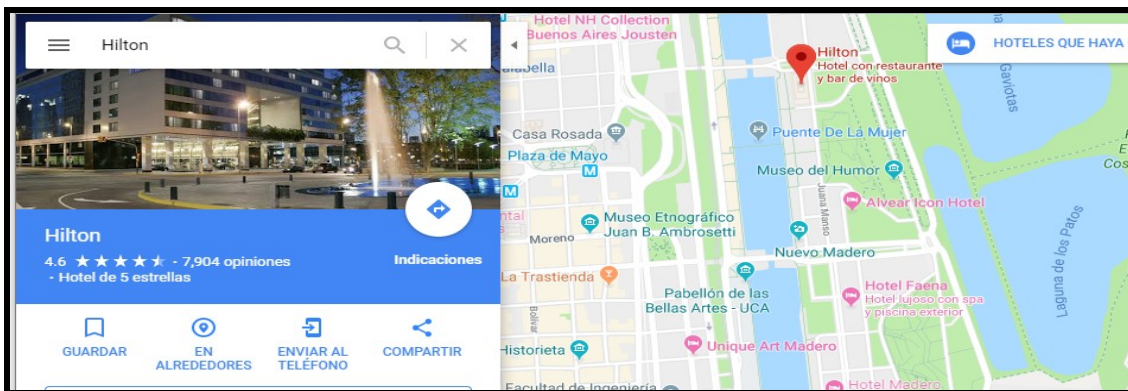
Hilton

Hilton
4.6 ★★★★★ · 7,904 opiniones
· Hotel de 5 estrellas

Indicaciones

GUARDAR
EN ALREDEDORES
ENVIAR AL TELÉFONO
COMPARTIR

HOTELES QUE HAYA

Hotel NH Collection Buenos Aires Jousten
alabella
Hilton
Hotel con restaurante y bar de vinos
Gaviotas
Casa Rosada
Puente De La Mujer
Plaza de Mayo
Museo del Humor
Juana Manso
Alvear Icon Hotel
Cos
ntal
Museo Etnográfico Juan B. Ambrosetti
Moreno
Nuevo Madero
Laguna de los Patos
La Trastienda
Hotel Faena
Hotel lujoso con spa y piscina exterior
Pabellón de las Bellas Artes - UCA
Bolívar
Historieta
Unique Art Madero
Facultad de Ingeniería
Hotel Madero